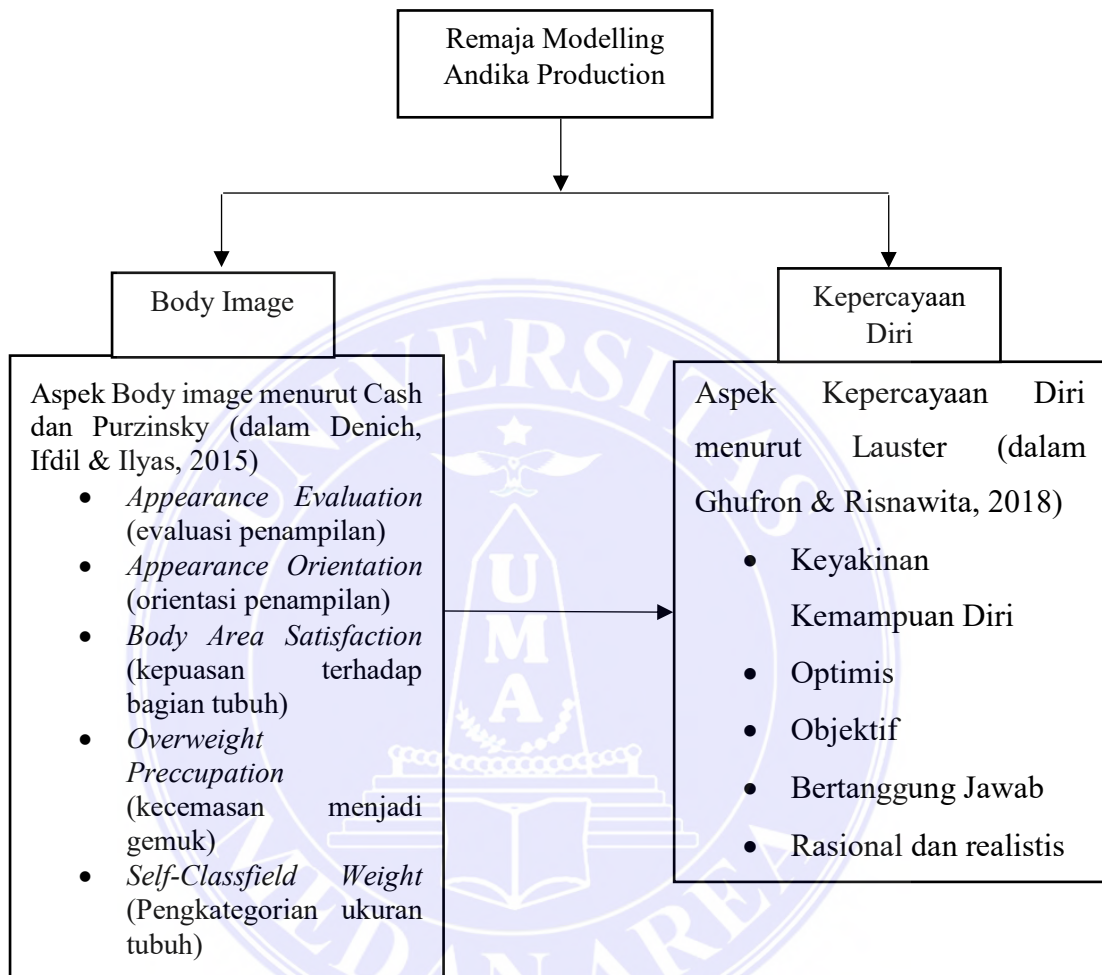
Remaja Modelling Andika Production

Body Image

Aspek Body image menurut Cash dan Purzinsky (dalam Denich, Ifdil & Ilyas, 2015)

- *Appearance Evaluation* (evaluasi penampilan)
- *Appearance Orientation* (orientasi penampilan)
- *Body Area Satisfaction* (kepuasan terhadap bagian tubuh)
- *Overweight Preccupation* (kecemasan menjadi gemuk)
- *Self-Classfield Weight* (Pengkategorian ukuran tubuh)

Kepercayaan Diri

Aspek Kepercayaan Diri menurut Lauster (dalam Ghufron & Risnawita, 2018)

- Keyakinan Kemampuan Diri
- Optimis
- Objektif
- Bertanggung Jawab
- Rasional dan realistis